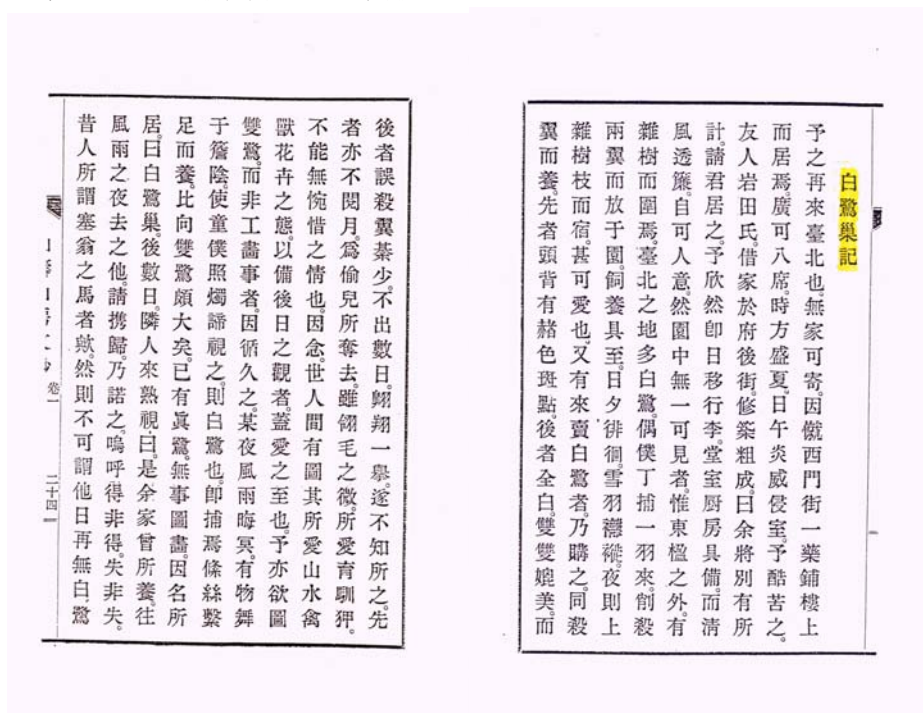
白鷺巢記

予之再來臺北也無家可寄因僦西門街一業鋪樓上而居焉廣可八席時方盛夏日午炎威侵室予酷苦之友人岩田氏借家於府後街修築粗成曰余將別有所計請君居之予欣然即日移行李堂室厨房具備而清風透簾自可人意然園中無一可見者惟東楹之外有雜樹而園焉臺北之地多白鷺偶僕丁捕一羽來削殺兩翼而放于園飼養具至日夕徘徊雪羽襹褷夜則上雜樹枝而宿甚可愛也又有來賣白鷺者乃購之同殺翼而養先者頭背有赭色斑點後者全白雙雙娘美而

後者誤殺翼桼少不出數日翱翔一舉遂不知所之先者亦不閱月爲偷兒所奪去雖翎毛之微所愛育馴狎不能無惋惜之情也因念世人間有圖其所愛山水禽獸花卉之態以備後日之觀者蓋愛之至也予亦欲圖雙鷺而非工畫事者因循久之某夜風雨晦冥有物舞于簷陰使童僕照燭諦視之則白鷺也即捕焉絛絲繫足而養比向雙鷺頗大矣已有眞鷺無事圖畫因名所居曰白鷺巢後數日隣人來熟視曰是余家曾所養往風雨之夜去之他請携歸乃諾之嗚呼得非得失非失昔人所謂塞翁之馬者歟然則不可謂他日再無白鷺

卷一

二十四